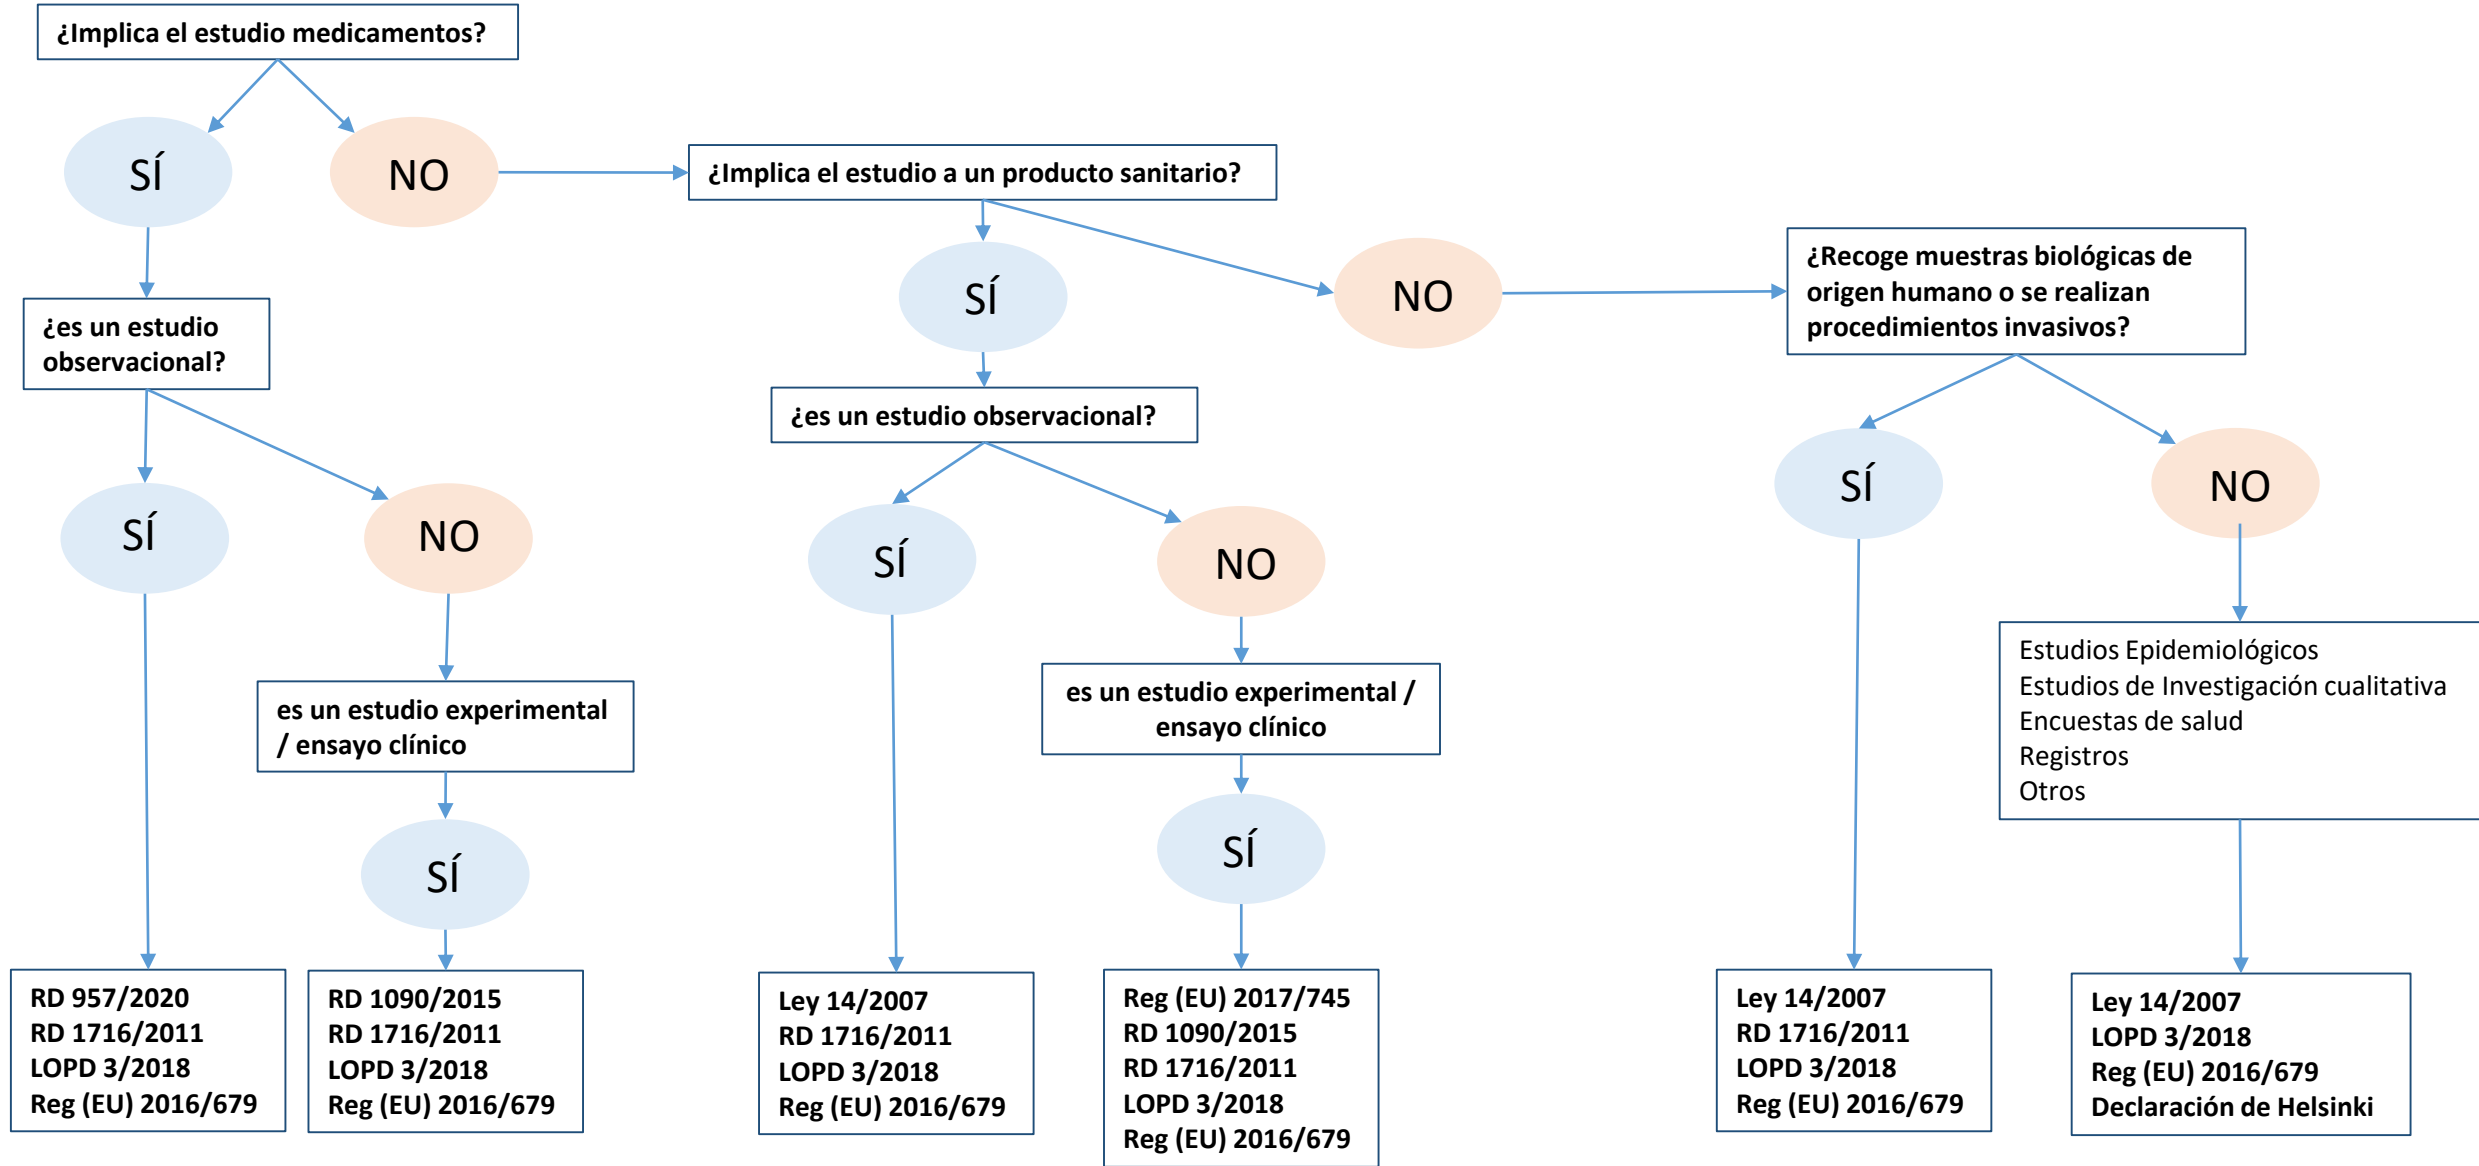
¿Implica el estudio medicamentos?

SÍ

NO

¿Implica el estudio a un producto sanitario?

¿es un estudio observacional?

SÍ

NO

es un estudio experimental / ensayo clínico

SÍ

RD 957/2020
RD 1716/2011
LOPD 3/2018
Reg (EU) 2016/679

RD 1090/2015
RD 1716/2011
LOPD 3/2018
Reg (EU) 2016/679

SÍ

NO

¿es un estudio observacional?

SÍ

NO

es un estudio experimental / ensayo clínico

SÍ

Ley 14/2007
RD 1716/2011
LOPD 3/2018
Reg (EU) 2016/679

Reg (EU) 2017/745
RD 1090/2015
RD 1716/2011
LOPD 3/2018
Reg (EU) 2016/679

¿Recoge muestras biológicas de origen humano o se realizan procedimientos invasivos?

SÍ

NO

Estudios Epidemiológicos
Estudios de Investigación cualitativa
Encuestas de salud
Registros
Otros

Ley 14/2007
RD 1716/2011
LOPD 3/2018
Reg (EU) 2016/679

Ley 14/2007
LOPD 3/2018
Reg (EU) 2016/679
Declaración de Helsinki